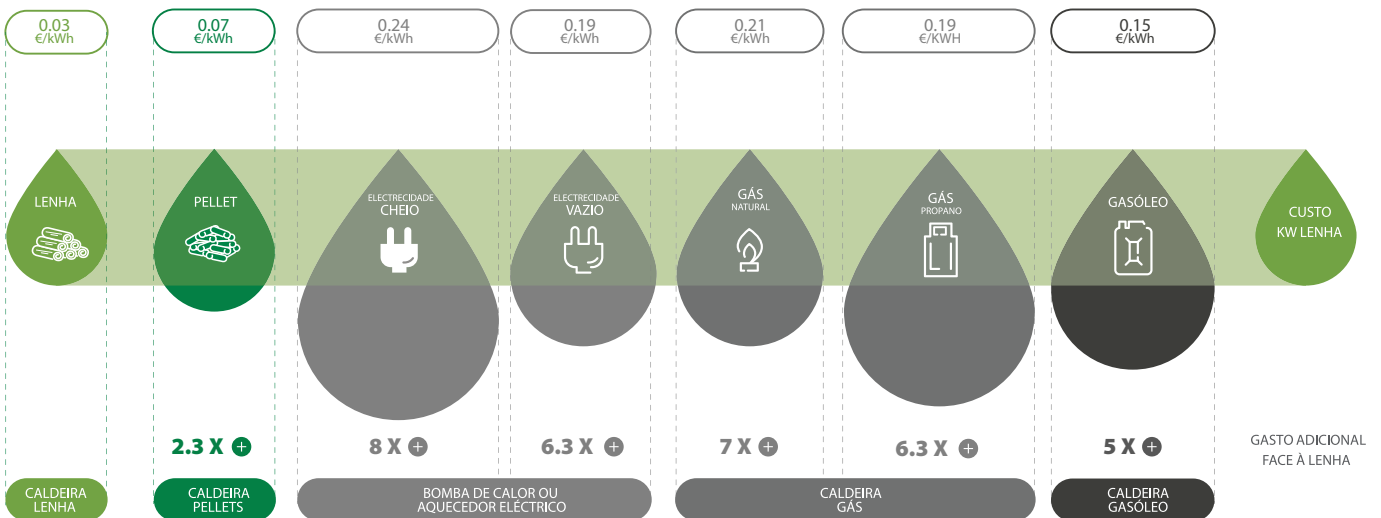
0.03 €/kWh

0.07 €/kWh

0.24 €/kWh

0.19 €/kWh

0.21 €/kWh

0.19 €/KWH

0.15 €/kWh

LENHA

PELLET

ELECTRECIDADE CHEIO

ELECTRECIDADE VAZIO

GÁS NATURAL

GÁS PROPANO

GASÓLEO

CUSTO KW LENHA

2.3 X +

8 X +

6.3 X +

7 X +

6.3 X +

5 X +

GASTO ADICIONAL FACE À LENHA

CALDEIRA LENHA

CALDEIRA PELLETS

BOMBA DE CALOR OU AQUECEDOR ELÉCTRICO

CALDEIRA GÁS

CALDEIRA GASÓLEO